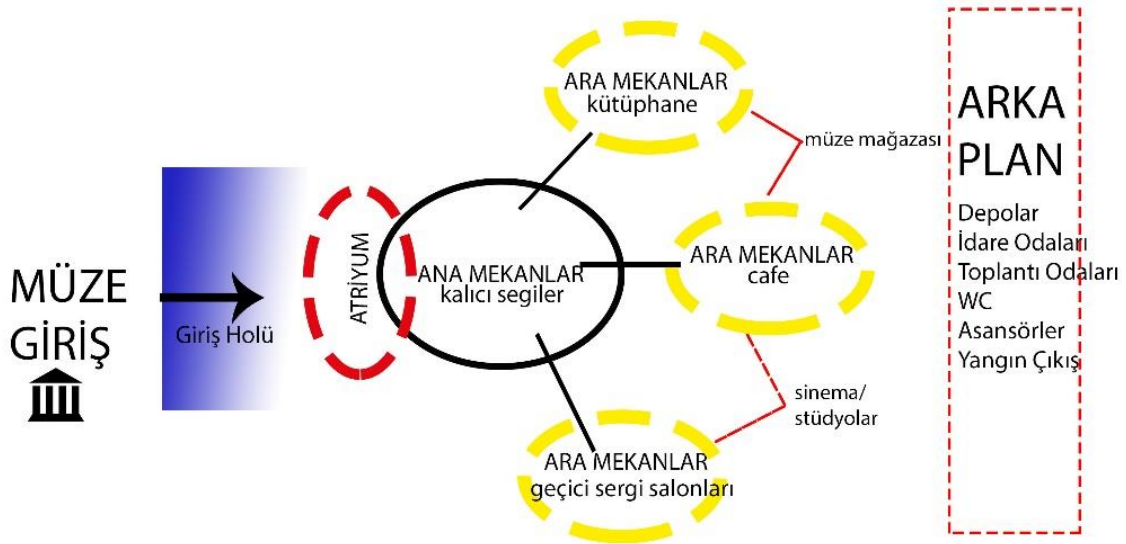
MÜZE GİRİŞ

Giriş Holü

ATRİYUM

ANA MEKANLAR
kalıcı segiler

ARA MEKANLAR
kütüphane

müze mağazası

ARA MEKANLAR
cafe

sinema/
stüdyolar

ARA MEKANLAR
geçici sergi salonları

ARKA PLAN

Depolar
İdare Odaları
Toplantı Odaları
WC
Asansörler
Yangın Çıkış